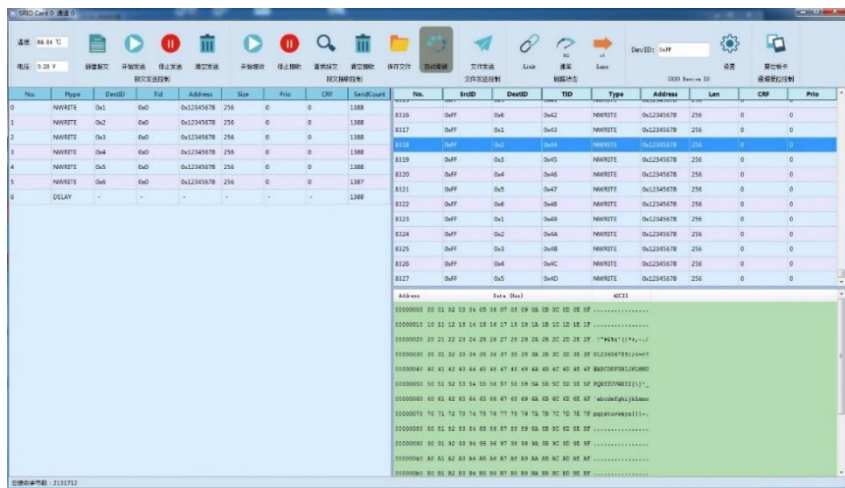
SRIO Card 0 通道 0

温度 88.84 ℃
电压 0.98 V

新建报文 开始发送 停止发送 清空发送
报文发送控制

开始接收 停止接收 查找报文 清空接收 保存文件 自动刷新
报文接收控制

文件发送
文件发送控制

Link 速率 Lane
链路状态

DevID: 0xFF
设置
SRIO Device ID

复位板卡
硬件复位控制

| No. | Ftype | DestID | Tid | Address | Size | Prio | CRF | SendCount |
|---|---|---|---|---|---|---|---|---|
| 0 | NWRITE | 0x1 | 0x0 | 0x12345678 | 256 | 0 | 0 | 1388 |
| 1 | NWRITE | 0x2 | 0x0 | 0x12345678 | 256 | 0 | 0 | 1388 |
| 2 | NWRITE | 0x3 | 0x0 | 0x12345678 | 256 | 0 | 0 | 1388 |
| 3 | NWRITE | 0x4 | 0x0 | 0x12345678 | 256 | 0 | 0 | 1388 |
| 4 | NWRITE | 0x5 | 0x0 | 0x12345678 | 256 | 0 | 0 | 1388 |
| 5 | NWRITE | 0x6 | 0x0 | 0x12345678 | 256 | 0 | 0 | 1387 |
| 9 | DELAY | - | - | - | - | - | - | 1388 |

| No. | SrcID | DestID | TID | Type | Address | Len | CRF | Prio |
|---|---|---|---|---|---|---|---|---|
| 8316 | 0xFF | 0x6 | 0x42 | NWRITE | 0x12345678 | 256 | 0 | 0 |
| 8317 | 0xFF | 0x1 | 0x43 | NWRITE | 0x12345678 | 256 | 0 | 0 |
| 8318 | 0xFF | 0x2 | 0x44 | NWRITE | 0x12345678 | 256 | 0 | 0 |
| 8319 | 0xFF | 0x3 | 0x45 | NWRITE | 0x12345678 | 256 | 0 | 0 |
| 8320 | 0xFF | 0x4 | 0x46 | NWRITE | 0x12345678 | 256 | 0 | 0 |
| 8321 | 0xFF | 0x5 | 0x47 | NWRITE | 0x12345678 | 256 | 0 | 0 |
| 8322 | 0xFF | 0x6 | 0x48 | NWRITE | 0x12345678 | 256 | 0 | 0 |
| 8323 | 0xFF | 0x1 | 0x49 | NWRITE | 0x12345678 | 256 | 0 | 0 |
| 8324 | 0xFF | 0x2 | 0x4A | NWRITE | 0x12345678 | 256 | 0 | 0 |
| 8325 | 0xFF | 0x3 | 0x4B | NWRITE | 0x12345678 | 256 | 0 | 0 |
| 8326 | 0xFF | 0x4 | 0x4C | NWRITE | 0x12345678 | 256 | 0 | 0 |
| 8327 | 0xFF | 0x5 | 0x4D | NWRITE | 0x12345678 | 256 | 0 | 0 |

Address Data (Hex) ASCII
00000000 00 01 02 03 04 05 06 07 08 09 0A 0B 0C 0D 0E 0F ................
00000010 10 11 12 13 14 15 16 17 18 19 1A 1B 1C 1D 1E 1F ................
00000020 20 21 22 23 24 25 26 27 28 29 2A 2B 2C 2D 2E 2F !"#$%&'()*+,-./
00000030 30 31 32 33 34 35 36 37 38 39 3A 3B 3C 3D 3E 3F 0123456789:;<=>?
00000040 40 41 42 43 44 45 46 47 48 49 4A 4B 4C 4D 4E 4F @ABCDEFGHIJKLMNO
00000050 50 51 52 53 54 55 56 57 58 59 5A 5B 5C 5D 5E 5F PQRSTUVWXYZ[\]^_
00000060 60 61 62 63 64 65 66 67 68 69 6A 6B 6C 6D 6E 6F `abcdefghijklmno
00000070 70 71 72 73 74 75 76 77 78 79 7A 7B 7C 7D 7E 7F pqrstuvwxyz{|}~.
00000080 80 81 82 83 84 85 86 87 88 89 8A 8B 8C 8D 8E 8F ................
00000090 90 91 92 93 94 95 96 97 98 99 9A 9B 9C 9D 9E 9F ................
000000a0 A0 A1 A2 A3 A4 A5 A6 A7 A8 A9 AA AB AC AD AE AF ................
000000b0 B0 B1 B2 B3 B4 B5 B6 B7 B8 B9 BA BB BC BD BE BF ................

总接收字节数：2131712